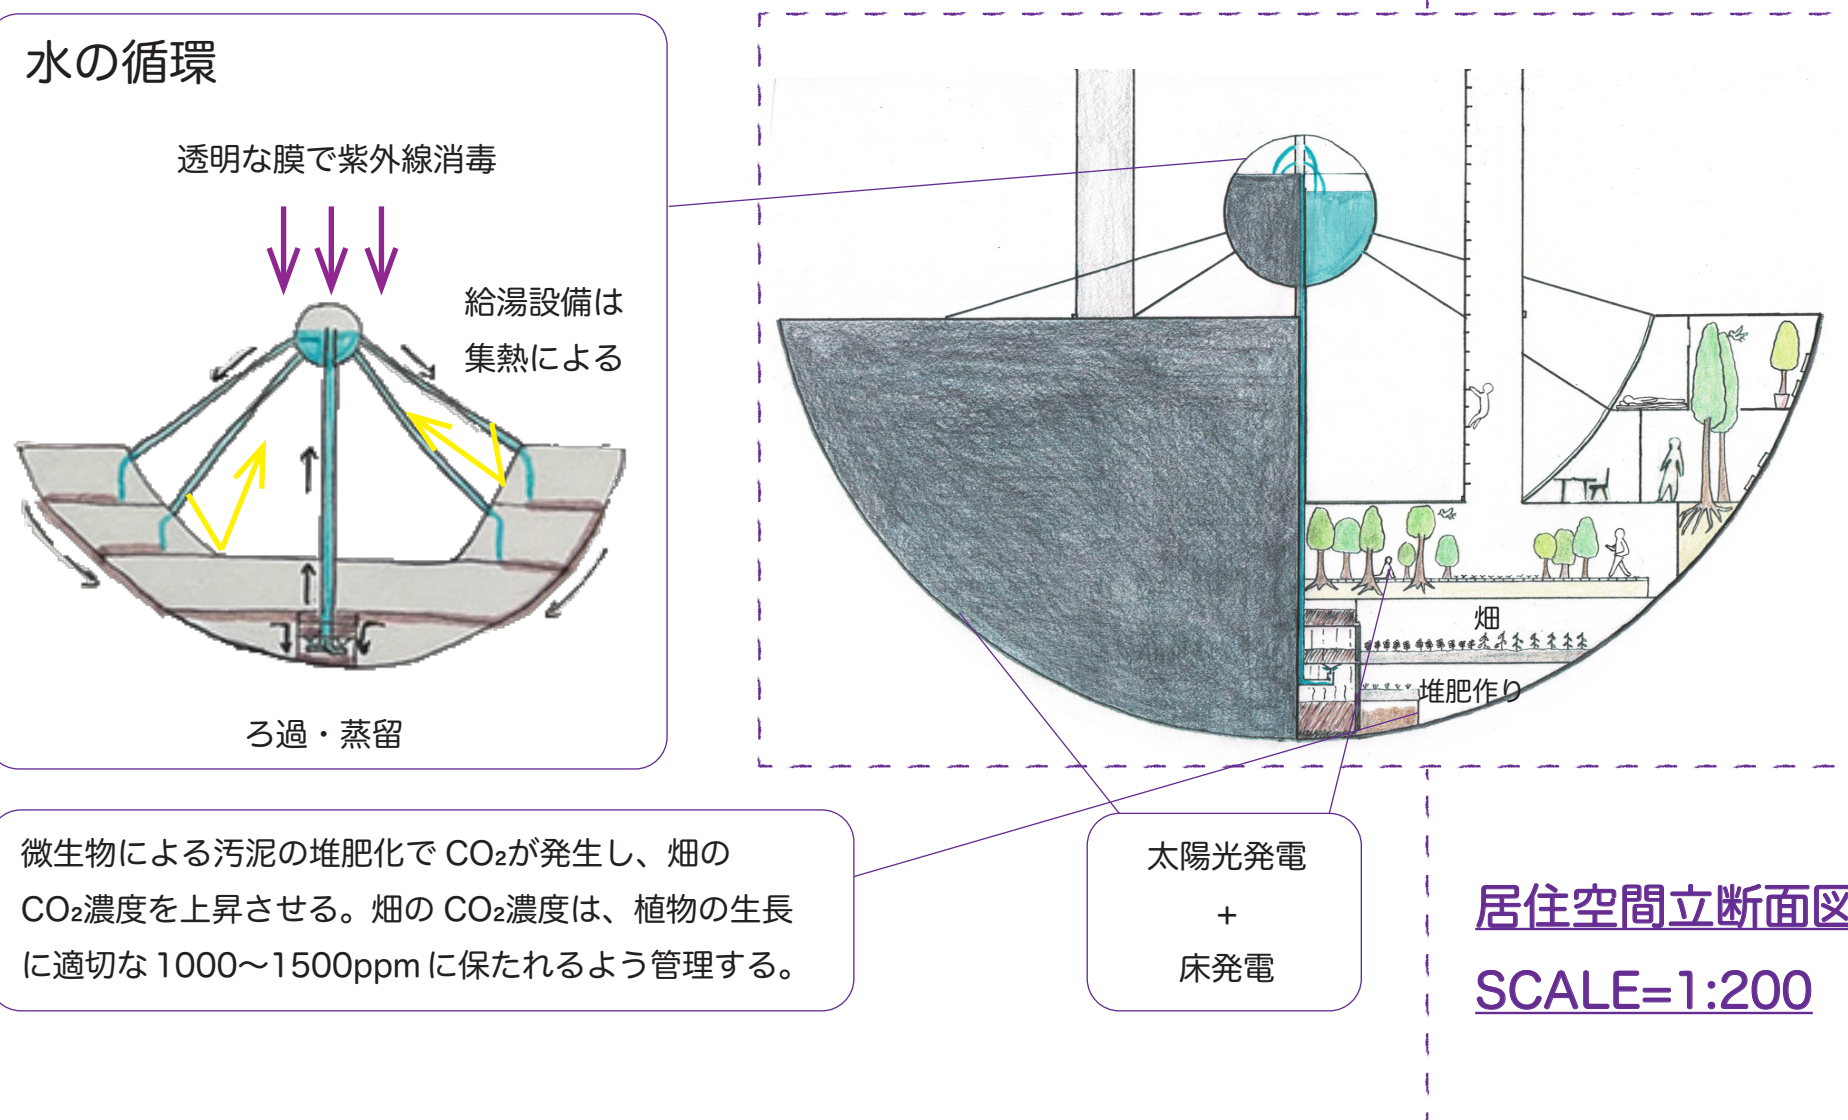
水の循環

透明な膜で紫外線消毒

給湯設備は
集熱による

ろ過・蒸留

畑

堆肥作り

微生物による汚泥の堆肥化で $CO_2$が発生し、畑の $CO_2$濃度を上昇させる。畑の $CO_2$濃度は、植物の生長に適切な 1000〜1500ppm に保たれるよう管理する。

太陽光発電
+
床発電

居住空間立断面図
SCALE=1:200